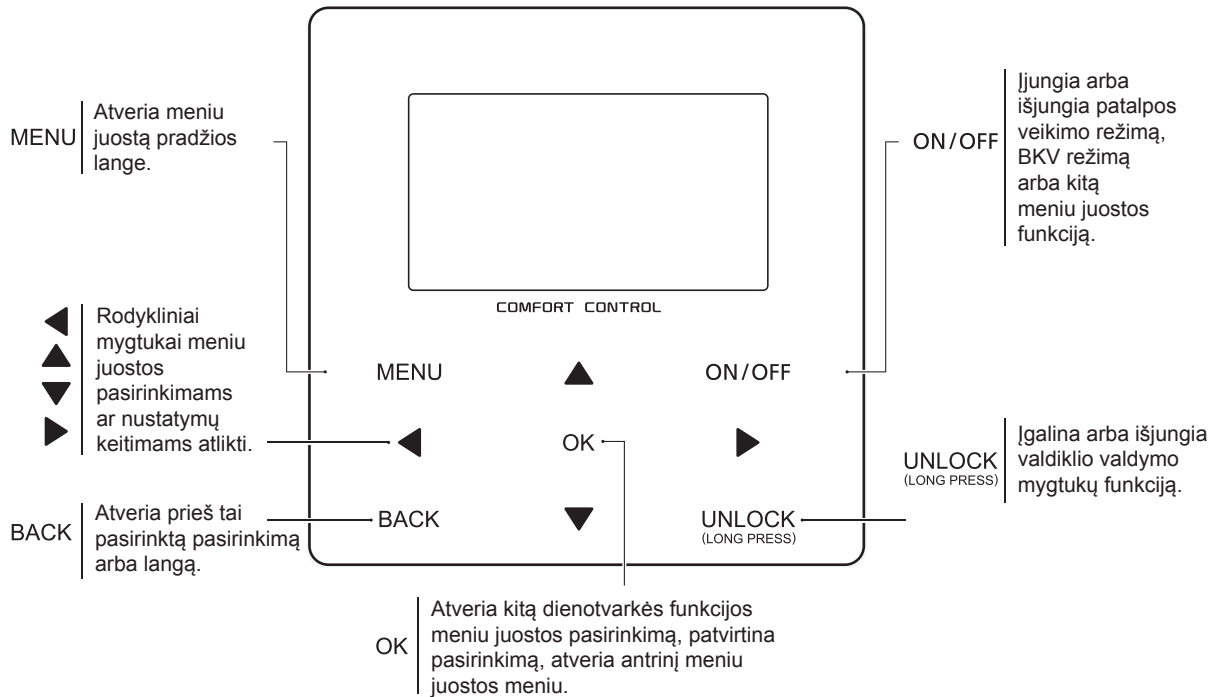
MENU
Atveria meniu juostą pradžios lange.

ON/OFF
Įjungia arba išjungia patalpos veikimo režimą, BKV režimą arba kitą meniu juostos funkciją.

COMFORT CONTROL

Rodykliniai mygtukai meniu juostos pasirinkimams ar nustatymų keitimams atlikti.

MENU

ON/OFF

OK

UNLOCK
(LONG PRESS)
Įgalina arba išjungia valdiklio valdymo mygtukų funkciją.

BACK
Atveria prieš tai pasirinktą pasirinkimą arba langą.

BACK

UNLOCK
(LONG PRESS)

OK
Atveria kitą dienotvarkės funkcijos meniu juostos pasirinkimą, patvirtina pasirinkimą, atveria antrinį meniu juostos meniu.